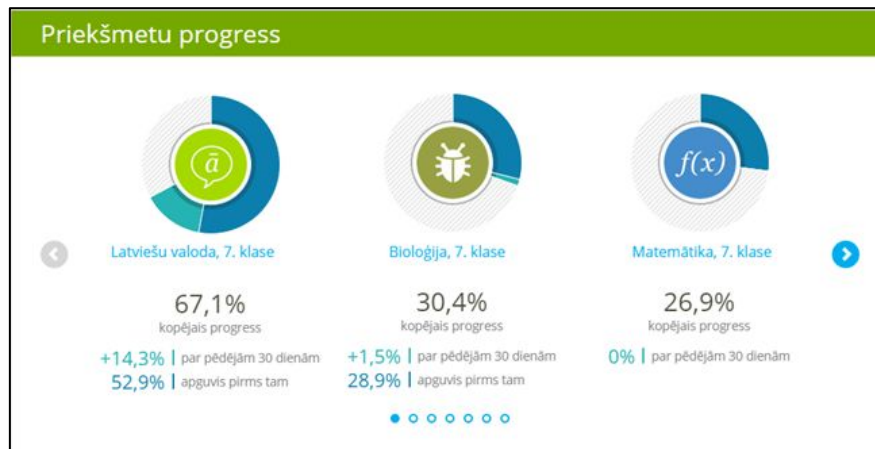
Priekšmetu progress

ā

Latviešu valoda, 7. klase

67,1%
kopējais progress

+14,3% | par pēdējām 30 dienām
52,9% | apguvis pirms tam

Bioloģija, 7. klase

30,4%
kopējais progress

+1,5% | par pēdējām 30 dienām
28,9% | apguvis pirms tam

$f(x)$

Matemātika, 7. klase

26,9%
kopējais progress

0% | par pēdējām 30 dienām